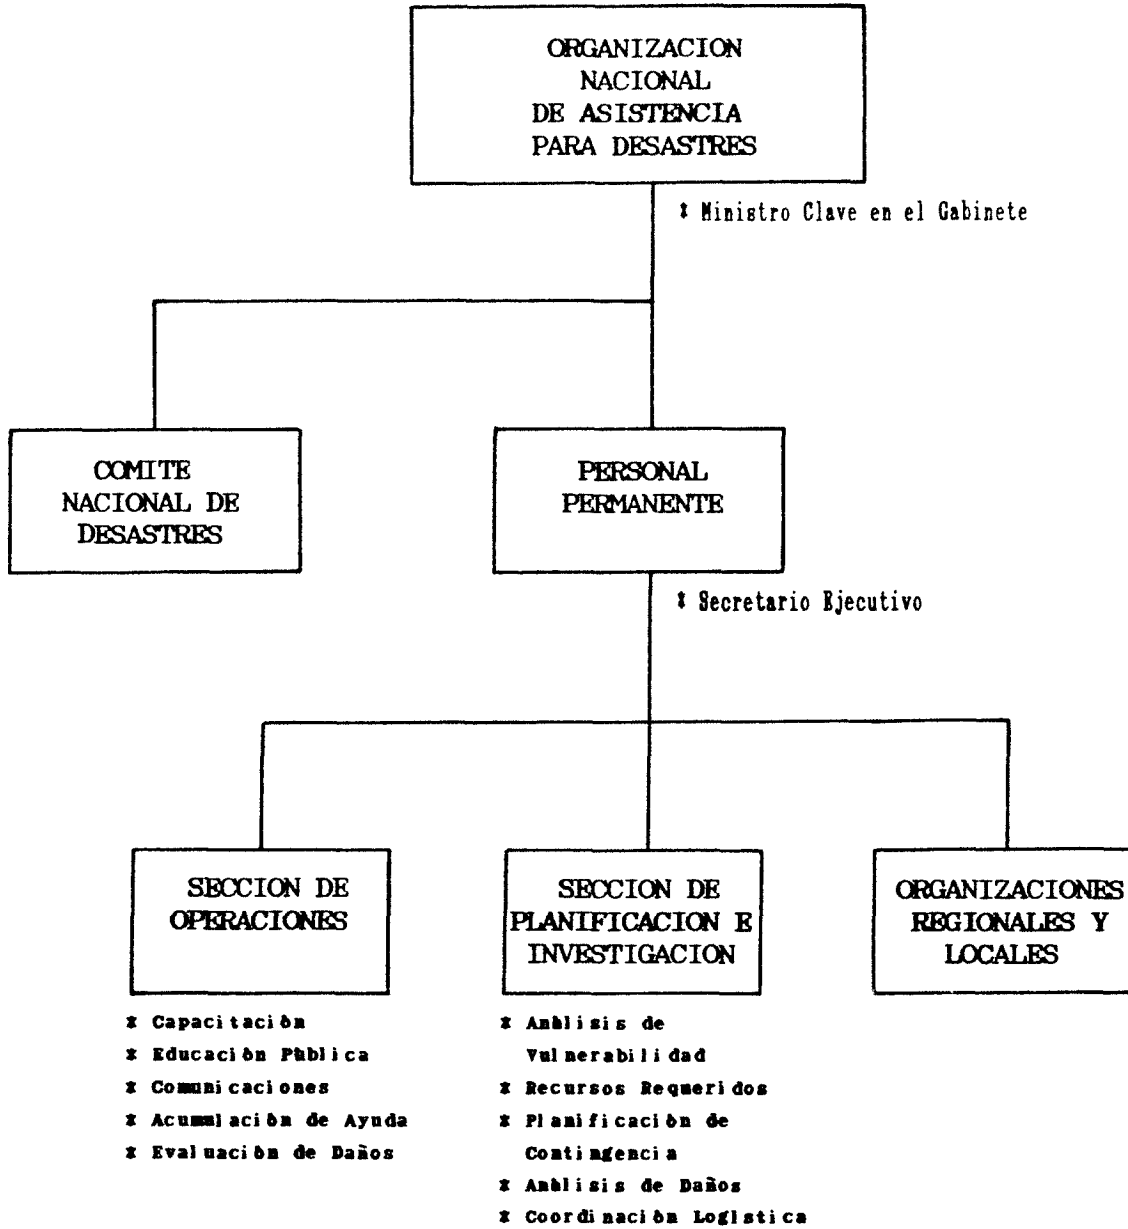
ORGANIZACION NACIONAL DE ASISTENCIA PARA DESASTRES

* Ministro Clave en el Gabinete

COMITE NACIONAL DE DESASTRES

PERSONAL PERMANENTE

* Secretario Ejecutivo

SECCION DE OPERACIONES

* Capacitación
* Educación Pública
* Comunicaciones
* Acumulación de Ayuda
* Evaluación de Daños

SECCION DE PLANIFICACION E INVESTIGACION

* Análisis de Vulnerabilidad
* Recursos Requeridos
* Planificación de Contingencia
* Análisis de Daños
* Coordinación Logística

ORGANIZACIONES REGIONALES Y LOCALES